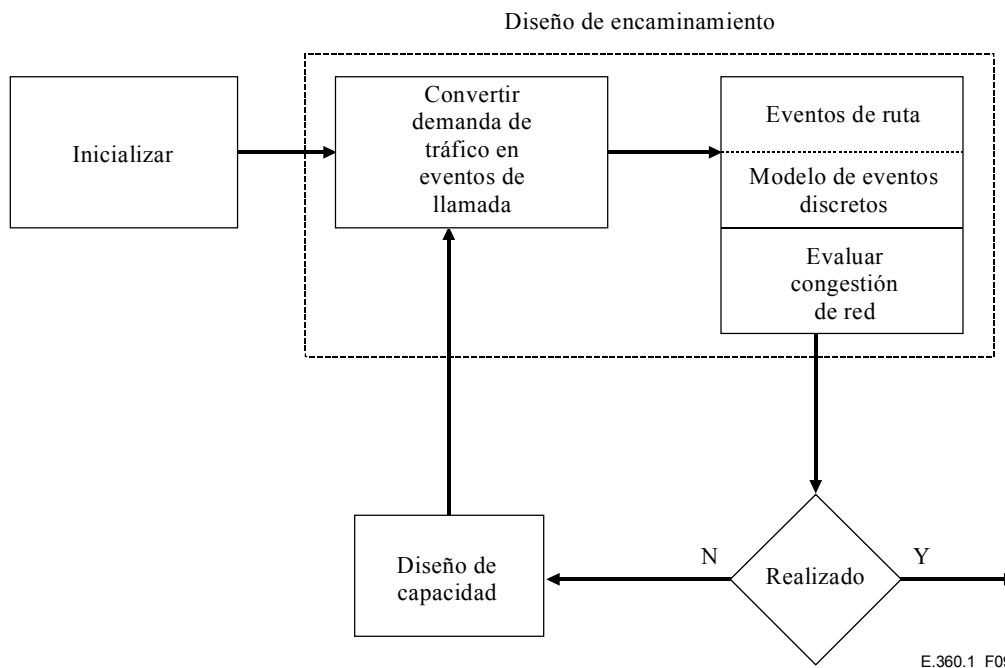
Diseño de encaminamiento

Inicializar

Convertir demanda de tráfico en eventos de llamada

Eventos de ruta

Modelo de eventos discretos

Evaluar congestión de red

Diseño de capacidad

N

Realizado

Y

E.360.1 F0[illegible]